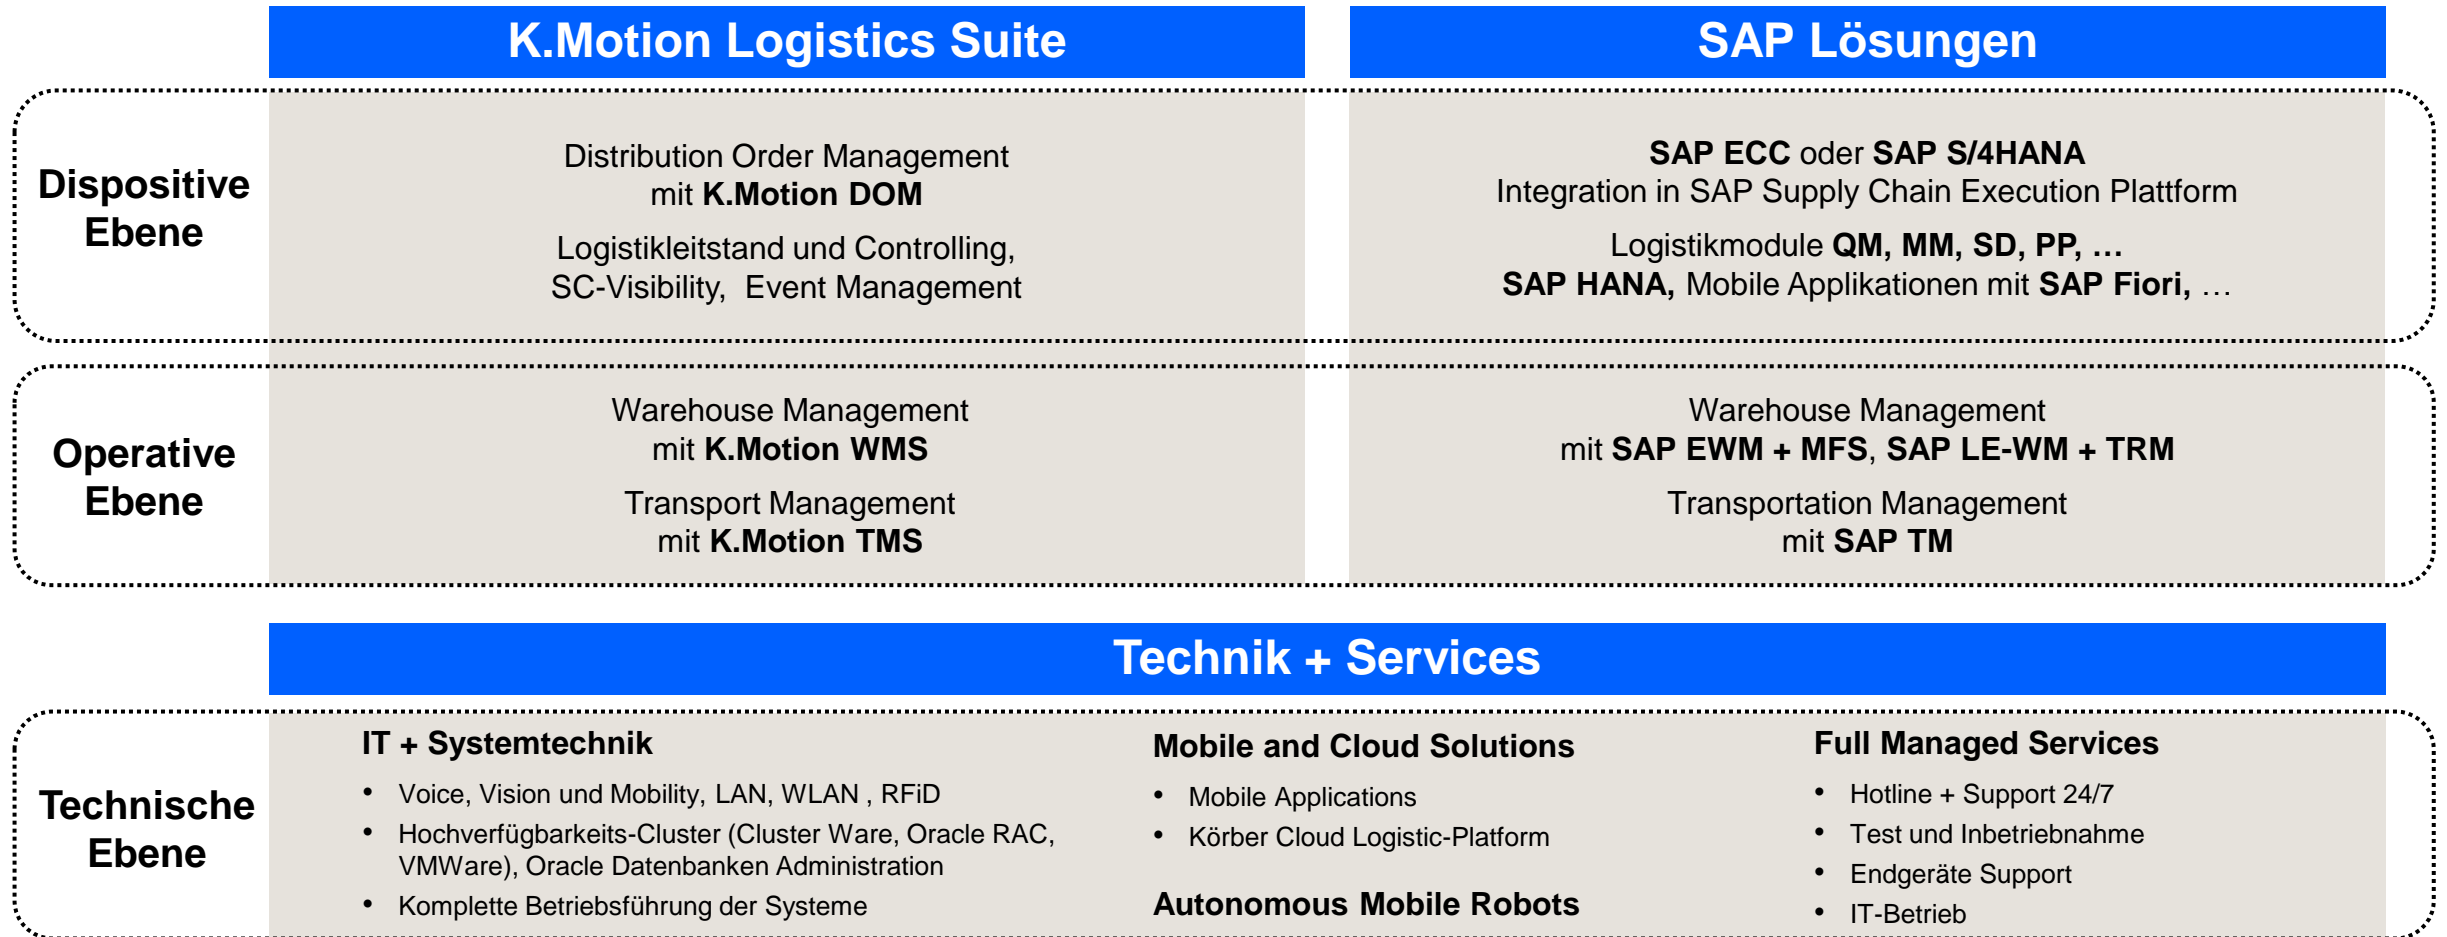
K.Motion Logistics Suite

SAP Lösungen

Dispositive Ebene

Distribution Order Management mit K.Motion DOM

Logistikleitstand und Controlling, SC-Visibility, Event Management

SAP ECC oder SAP S/4HANA
Integration in SAP Supply Chain Execution Plattform

Logistikmodule QM, MM, SD, PP, …
SAP HANA, Mobile Applikationen mit SAP Fiori, …

Operative Ebene

Warehouse Management mit K.Motion WMS

Transport Management mit K.Motion TMS

Warehouse Management mit SAP EWM + MFS, SAP LE-WM + TRM

Transportation Management mit SAP TM

Technik + Services

Technische Ebene

IT + Systemtechnik
- Voice, Vision und Mobility, LAN, WLAN , RFiD
- Hochverfügbarkeits-Cluster (Cluster Ware, Oracle RAC, VMWare), Oracle Datenbanken Administration
- Komplette Betriebsführung der Systeme

Mobile and Cloud Solutions
- Mobile Applications
- Körber Cloud Logistic-Platform

Autonomous Mobile Robots

Full Managed Services
- Hotline + Support 24/7
- Test und Inbetriebnahme
- Endgeräte Support
- IT-Betrieb